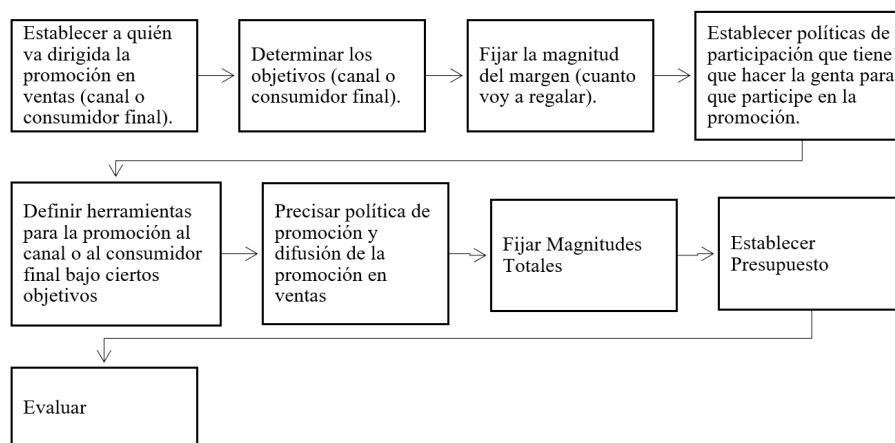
Establecer a quién va dirigida la promoción en ventas (canal o consumidor final).

Determinar los objetivos (canal o consumidor final).

Fijar la magnitud del margen (cuanto voy a regalar).

Establecer políticas de participación que tiene que hacer la genta para que participe en la promoción.

Definir herramientas para la promoción al canal o al consumidor final bajo ciertos objetivos

Precisar política de promoción y difusión de la promoción en ventas

Fijar Magnitudes Totales

Establecer Presupuesto

Evaluar